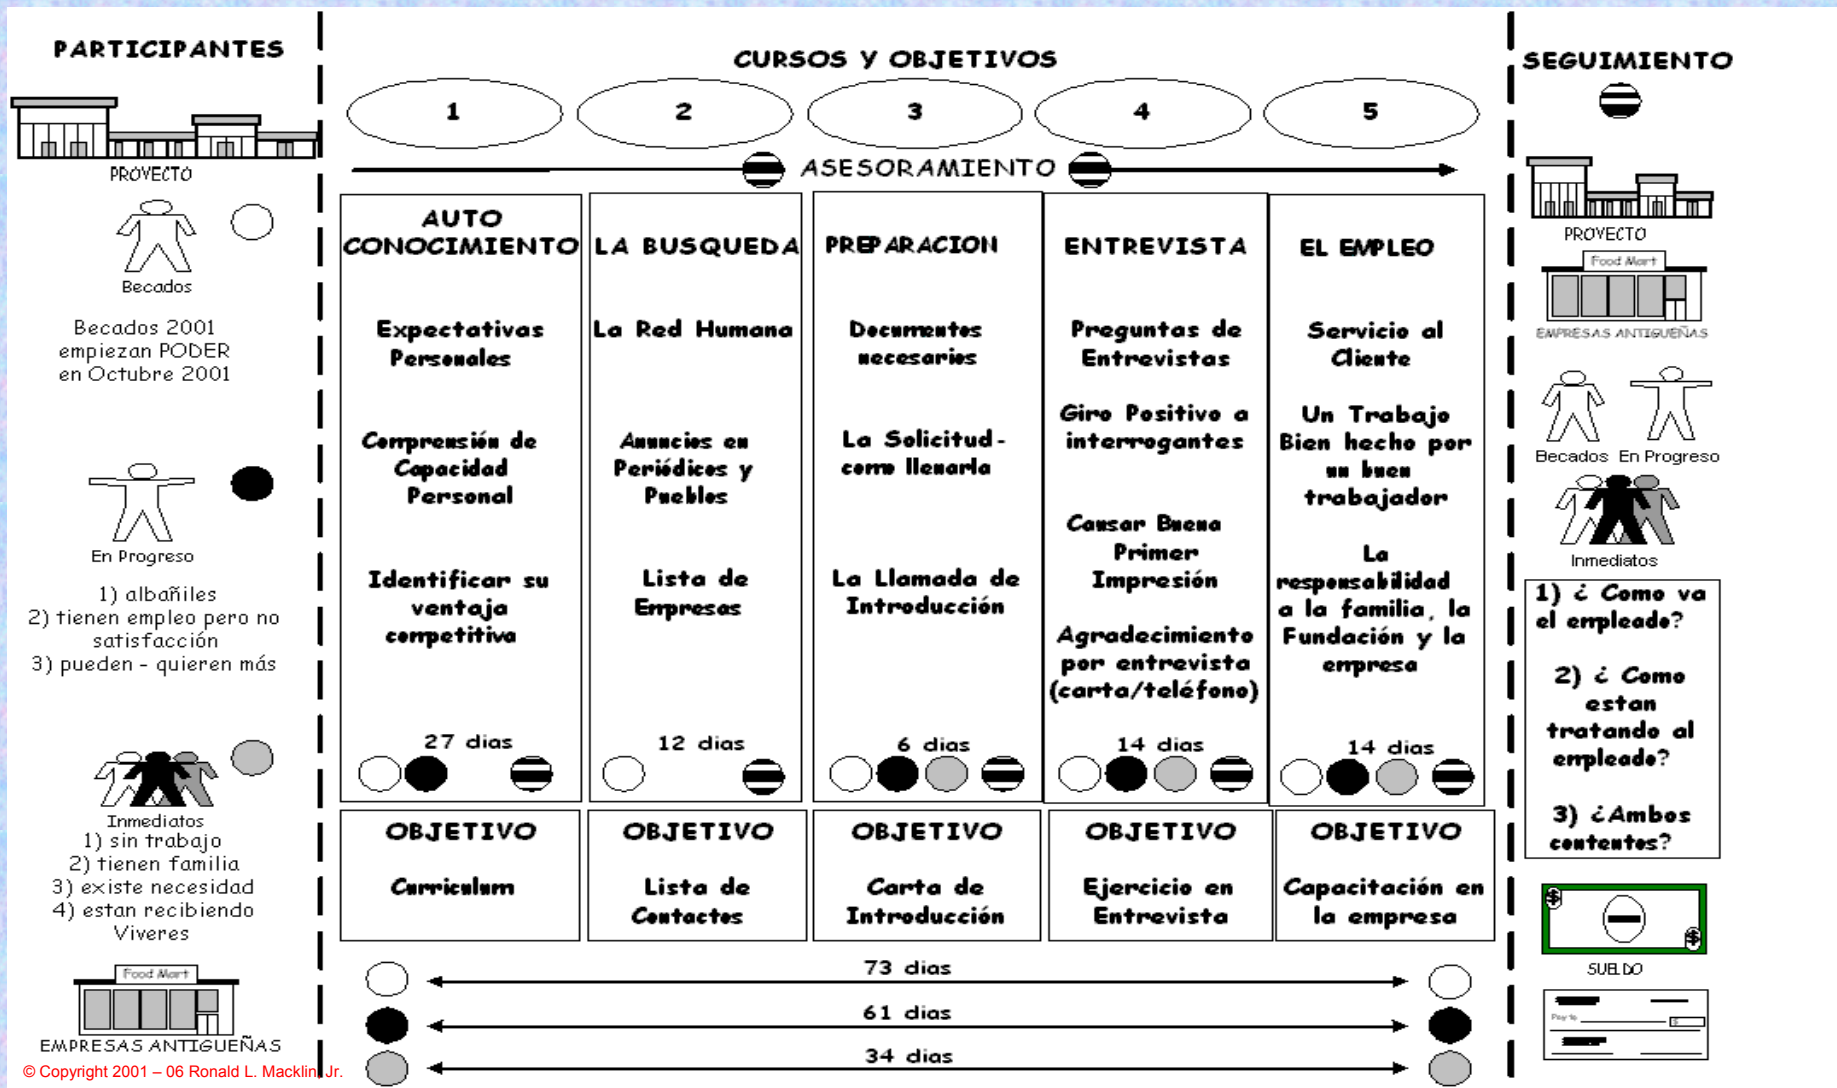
PARTICIPANTES

PROVECTO

Becados

Becados 2001 empiezan PODER en Octubre 2001

En Progreso

1) albañiles
2) tienen empleo pero no satisfacción
3) pueden - quieren más

Inmediatos
1) sin trabajo
2) tienen familia
3) existe necesidad
4) estan recibiendo Viveres

Food Mart

EMPRESAS ANTIGUEÑAS

© Copyright 2001 – 06 Ronald L. Macklin Jr.

CURSOS Y OBJETIVOS

1 2 3 4 5

ASESORAMIENTO

| AUTO CONOCIMIENTO | LA BUSQUEDA | PREPARACION | ENTREVISTA | EL EMPLEO |
|---|---|---|---|---|
| Expectativas Personales | La Red Humana | Documentos necesarios | Preguntas de Entrevistas | Servicio al Cliente |
| Comprensión de Capacidad Personal | Anuncios en Periódicos y Pueblos | La Solicitud - como llenarla | Giro Positivo a interrogantes | Un Trabajo Bien hecho por un buen trabajador |
| Identificar su ventaja competitiva | Lista de Empresas | La Llamada de Introducción | Causar Buena Primer Impresión | La responsabilidad a la familia, la Fundación y la empresa |
| | | | Agradecimiento por entrevista (carta/teléfono) | |
| 27 dias | 12 dias | 6 dias | 14 dias | 14 dias |
| OBJETIVO Curriculum | OBJETIVO Lista de Contactos | OBJETIVO Carta de Introducción | OBJETIVO Ejercicio en Entrevista | OBJETIVO Capacitación en la empresa |

73 dias
61 dias
34 dias

SEGUIMIENTO

PROYECTO

Food Mart

EMPRESAS ANTIGUEÑAS

Becados En Progreso

Inmediatos

1) ¿ Como va el empleado?

2) ¿ Como estan tratando al empleado?

3) ¿Ambos contentos?

SUELDO